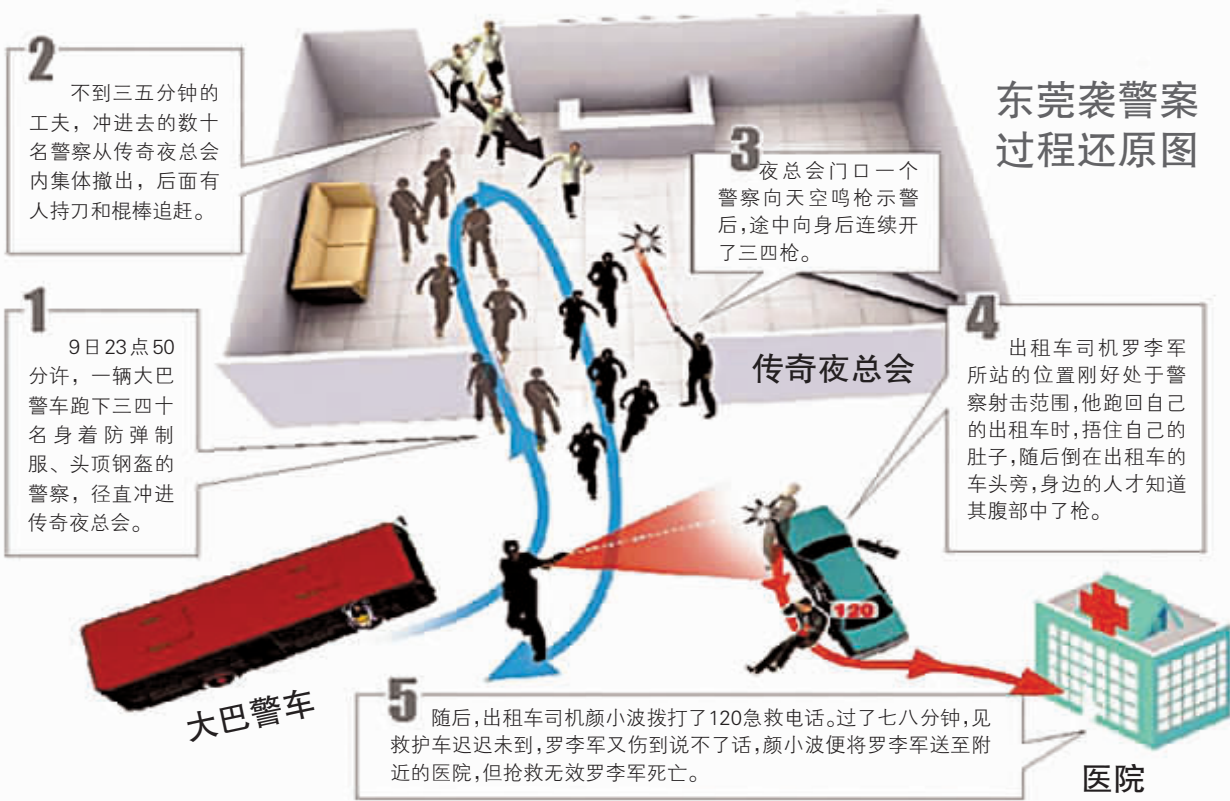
东莞袭警案过程还原图

2 不到三五分钟的工夫，冲进去的数十名警察从传奇夜总会内集体撤出，后面有人持刀和棍棒追赶。

3 夜总会门口一个警察向天空鸣枪示警后，途中向身后连续开了三四枪。

1 9日23点50分许，一辆大巴警车跑下三四十名身着防弹制服、头顶钢盔的警察，径直冲进传奇夜总会。

传奇夜总会

4 出租车司机罗李军所站的位置刚好处于警察射击范围，他跑回自己的出租车时，捂住自己的肚子，随后倒在出租车的车头旁，身边的人才知道其腹部中了枪。

120

大巴警车

5 随后，出租车司机颜小波拨打了120急救电话。过了七八分钟，见救护车迟迟未到，罗李军又伤到说不了话，颜小波便将罗李军送至附近的医院，但抢救无效罗李军死亡。

医院